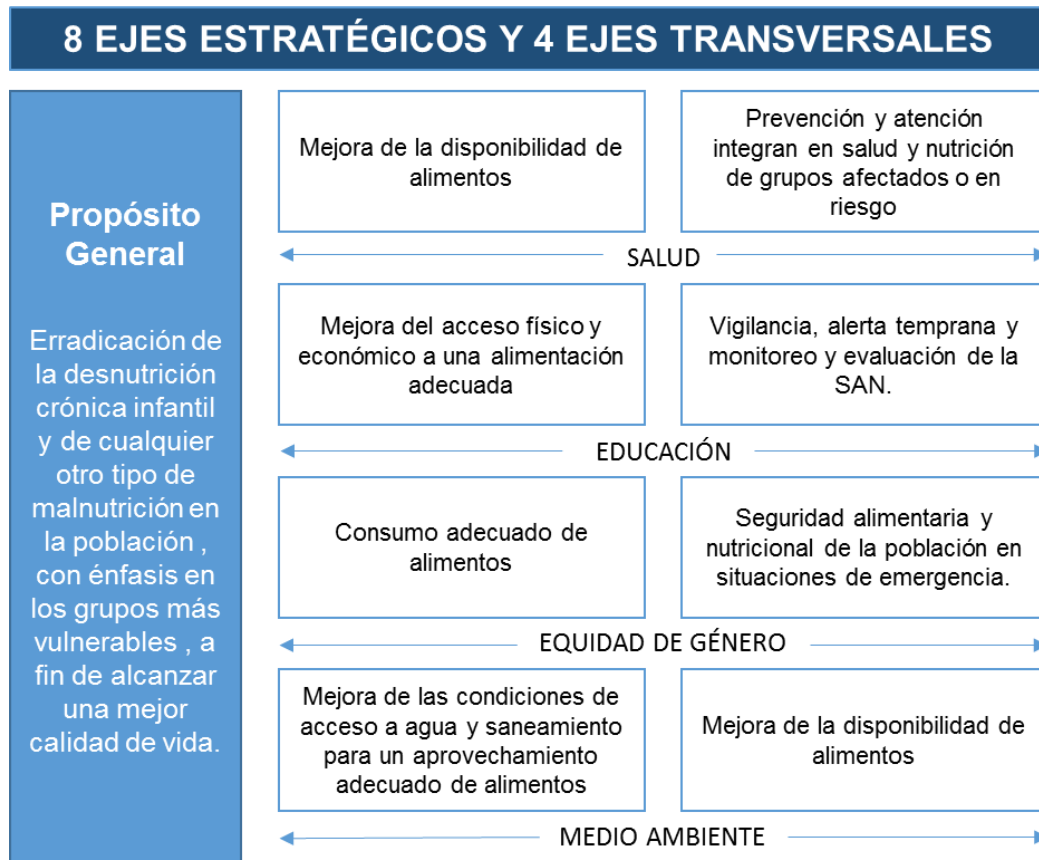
8 EJES ESTRATÉGICOS Y 4 EJES TRANSVERSALES

Propósito General

Erradicación de la desnutrición crónica infantil y de cualquier otro tipo de malnutrición en la población , con énfasis en los grupos más vulnerables , a fin de alcanzar una mejor calidad de vida.

Mejora de la disponibilidad de alimentos

Prevención y atención integran en salud y nutrición de grupos afectados o en riesgo

SALUD

Mejora del acceso físico y económico a una alimentación adecuada

Vigilancia, alerta temprana y monitoreo y evaluación de la SAN.

EDUCACIÓN

Consumo adecuado de alimentos

Seguridad alimentaria y nutricional de la población en situaciones de emergencia.

EQUIDAD DE GÉNERO

Mejora de las condiciones de acceso a agua y saneamiento para un aprovechamiento adecuado de alimentos

Mejora de la disponibilidad de alimentos

MEDIO AMBIENTE